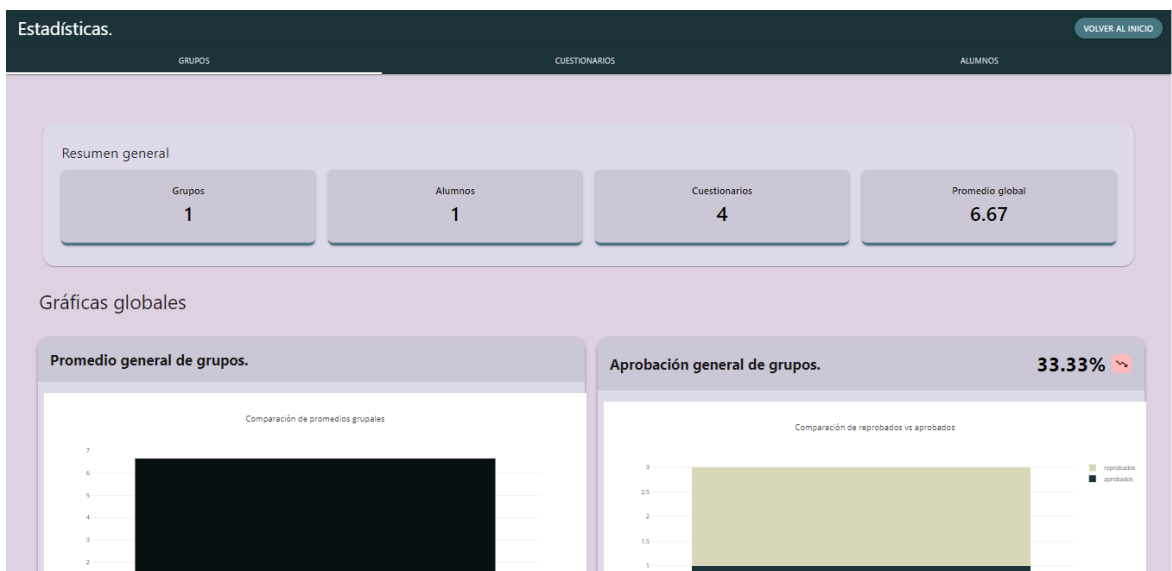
Estadísticas.

VOLVER AL INICIO

GRUPOS

CUESTIONARIOS

ALUMNOS

Resumen general

Grupos
1

Alumnos
1

Cuestionarios
4

Promedio global
6.67

Gráficas globales

Promedio general de grupos.

Comparación de promedios grupales

7
6
5
4
3
2

Aprobación general de grupos.

33.33%

Comparación de reprobados vs aprobados

reprobados
aprobados

3
2.5
2
1.5
1